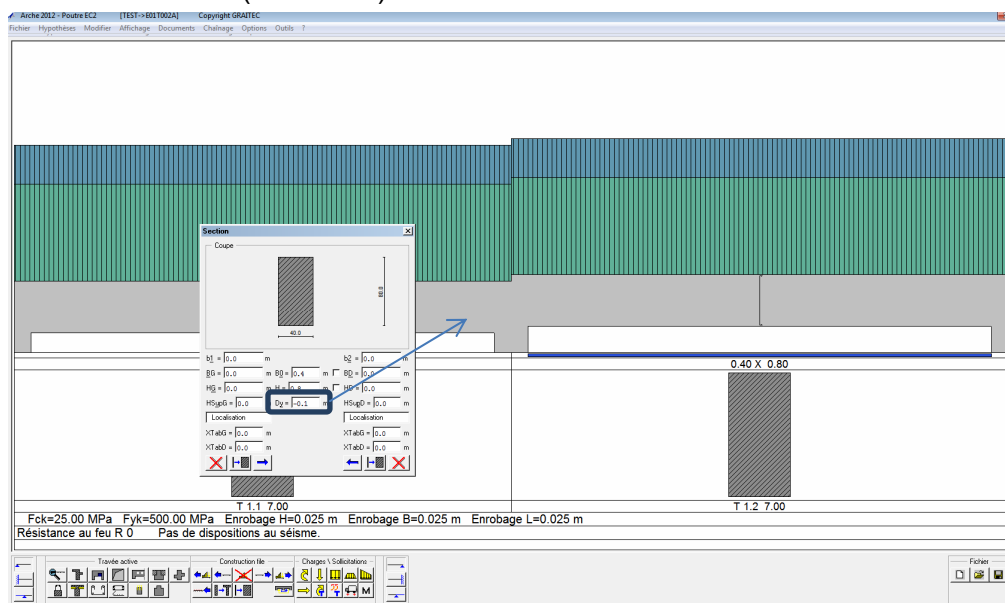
Arche 2012 - Poutre EC2 [TEST->E01T002A] Copyright GRAITEC
Fichier Hypothèses Modifier Affichage Documents Chaînage Options Outils ?

Section
Coupe
80.0
40.0
b1 = 0.0 m
BG = 0.0 m
HG = 0.0 m
HSupG = 0.0
Localisation
XTabG = 0.0 m
XTabD = 0.0 m
B0 = 0.4 m
H = 0.8
Dy = -0.1 m
b2 = 0.0 m
BD = 0.0 m
HD = 0.0 m
HSupD = 0.0 m
Localisation
XTabG = 0.0 m
XTabD = 0.0 m

0.40 X 0.80
T 1.1 7.00
T 1.2 7.00
Fck=25.00 MPa Fyk=500.00 MPa Enrobage H=0.025 m Enrobage B=0.025 m Enrobage L=0.025 m
Résistance au feu R 0 Pas de dispositions au séisme.

Travée active
Construction file
Charges \ Sollicitations
M
Fichier